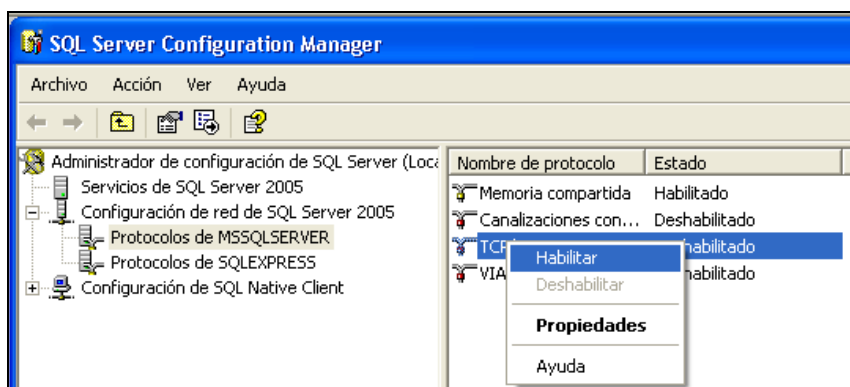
SQL Server Configuration Manager

Archivo Acción Ver Ayuda

Administrador de configuración de SQL Server (Loca
Servicios de SQL Server 2005
Configuración de red de SQL Server 2005
Protocolos de MSSQLSERVER
Protocolos de SQLEXPRESS
Configuración de SQL Native Client

| Nombre de protocolo | Estado |
|---|---|
| Memoria compartida | Habilitado |
| Canalizaciones con... | Deshabilitado |
| TCP | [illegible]habilitado |
| VIA | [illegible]habilitado |

Habilitar
Deshabilitar
Propiedades
Ayuda